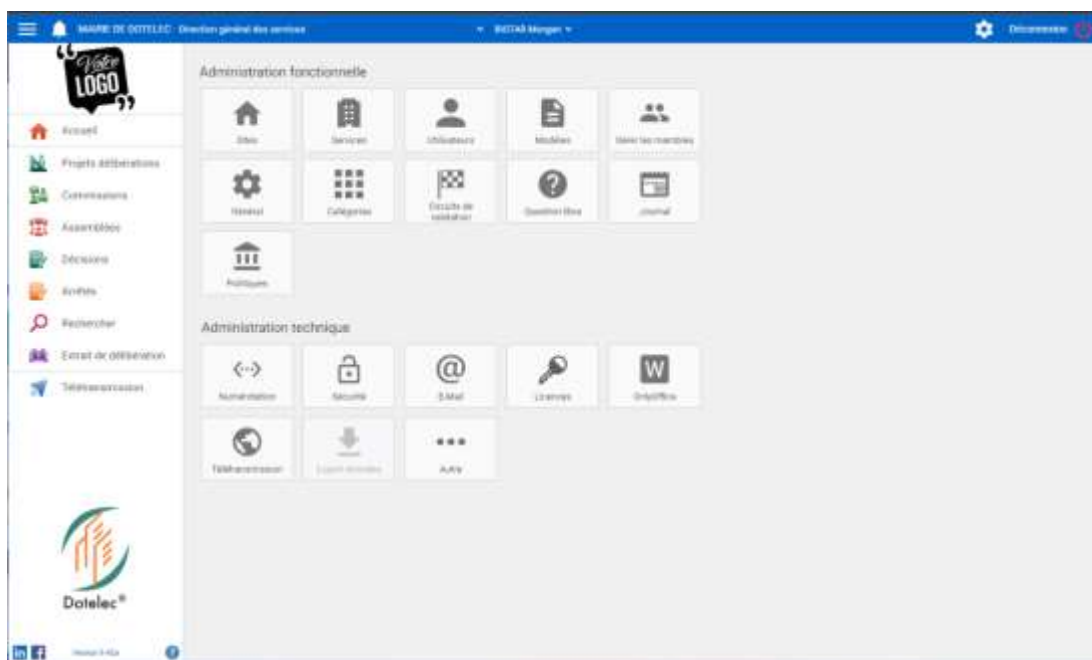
MAIRIE DE DOTELEC · Direction général des services

▾ BIGTAR Morgan ▾

Déconnexion

Votre LOGO

Accueil

Projets délibérations

Commissions

Assemblées

Décisions

Arrêtés

Rechercher

Extrait de délibération

Télétransmission

Dotelec®

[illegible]

Administration fonctionnelle

Sites

Services

Utilisateurs

Modèles

Gérer les membres

Général

Catégories

Circuits de validation

Questions libres

Journal

Politiques

Administration technique

Numérotation

Sécurité

E-Mail

Licences

OnlyOffice

Télétransmission

Export données

Autre